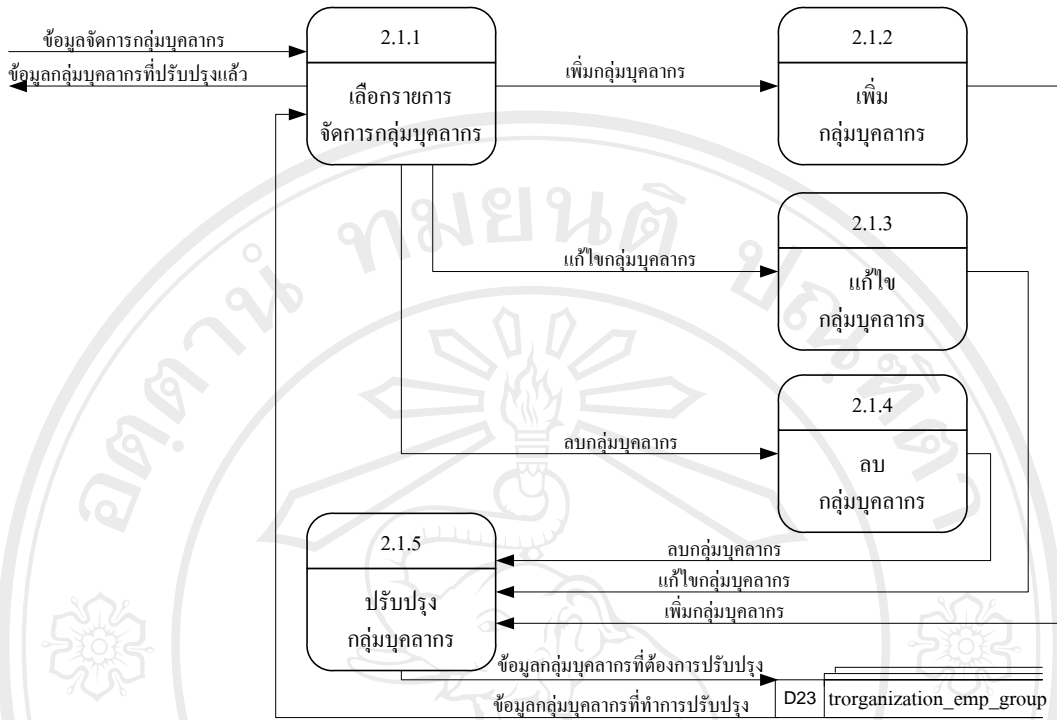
ข้อมูลจัดการกลุ่มบุคลากร

ข้อมูลกลุ่มบุคลากรที่ปรับปรุงแล้ว

2.1.1

เลือกรายการ จัดการกลุ่มบุคลากร

เพิ่มกลุ่มบุคลากร

2.1.2

เพิ่ม กลุ่มบุคลากร

แก้ไขกลุ่มบุคลากร

2.1.3

แก้ไข กลุ่มบุคลากร

ลบกลุ่มบุคลากร

2.1.4

ลบ กลุ่มบุคลากร

2.1.5

ปรับปรุง กลุ่มบุคลากร

ลบกลุ่มบุคลากร

แก้ไขกลุ่มบุคลากร

เพิ่มกลุ่มบุคลากร

ข้อมูลกลุ่มบุคลากรที่ต้องการปรับปรุง

ข้อมูลกลุ่มบุคลากรที่ทำการปรับปรุง

| D23 | trorganization_emp_group |